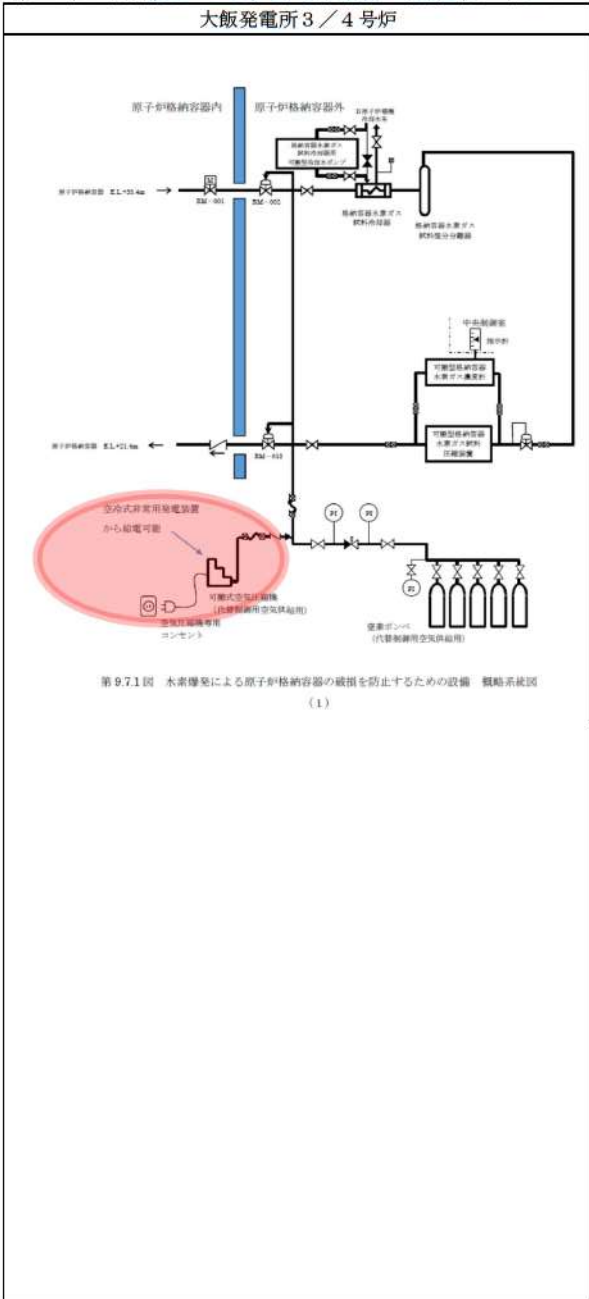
大飯発電所３／４号炉

原子炉格納容器内

原子炉格納容器外

原子炉格納容器 EL+33.4m

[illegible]

格納容器水素ガス試料冷却器
可搬型格納ボンプ

格納容器水素ガス試料冷却器

格納容器水素ガス試料気分分離器

中央制御室

指示計

可搬型格納容器水素ガス濃度計

可搬型格納容器水素ガス試料圧縮装置

原子炉格納容器 EL+21.4m

空冷式非常用発電装置から給電可能

可搬式空気圧縮機
（代替制御用空気供給用）

空気圧縮機専用コンセント

PI

PI

PI

窒素ボンベ
（代替制御用空気供給用）

第 9.7.1 図　水素爆発による原子炉格納容器の破損を防止するための設備　概略系統図
（１）